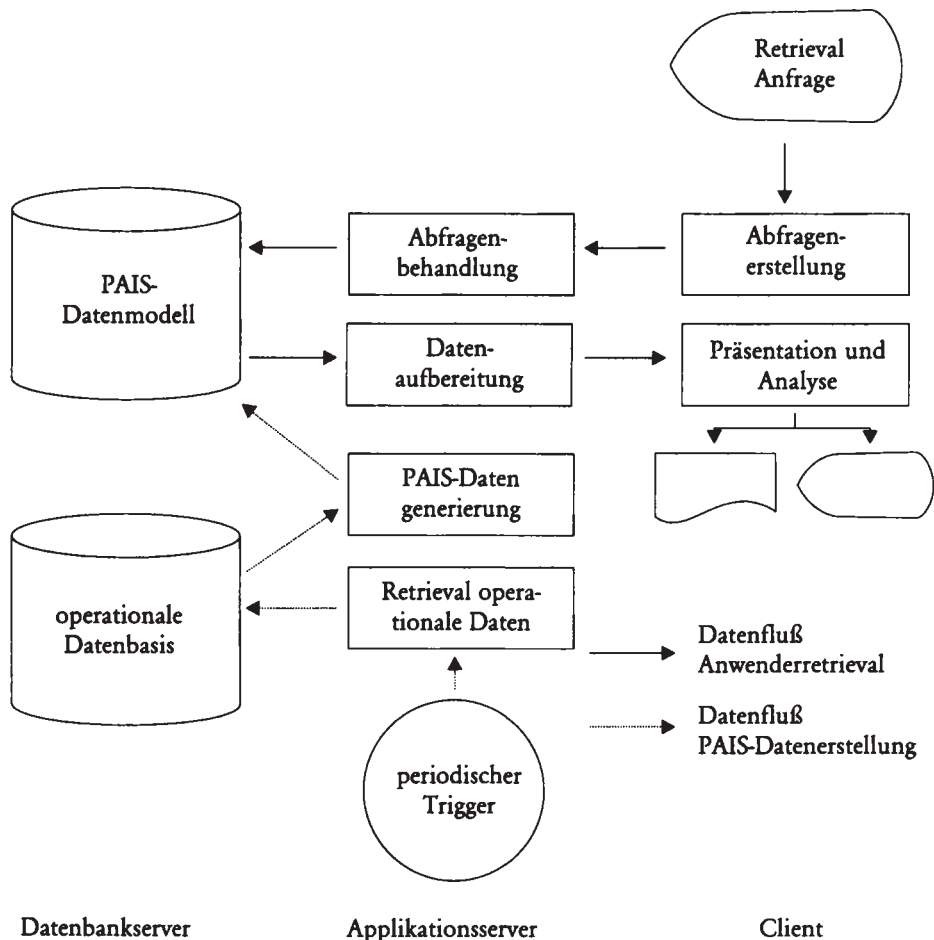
Retrieval Anfrage

PAIS-Datenmodell

Abfragenbehandlung

Abfragenerstellung

Datenaufbereitung

Präsentation und Analyse

PAIS-Daten generierung

operationale Datenbasis

Retrieval operationale Daten

Datenfluß Anwenderretrieval

Datenfluß PAIS-Datenerstellung

periodischer Trigger

Datenbankserver

Applikationsserver

Client